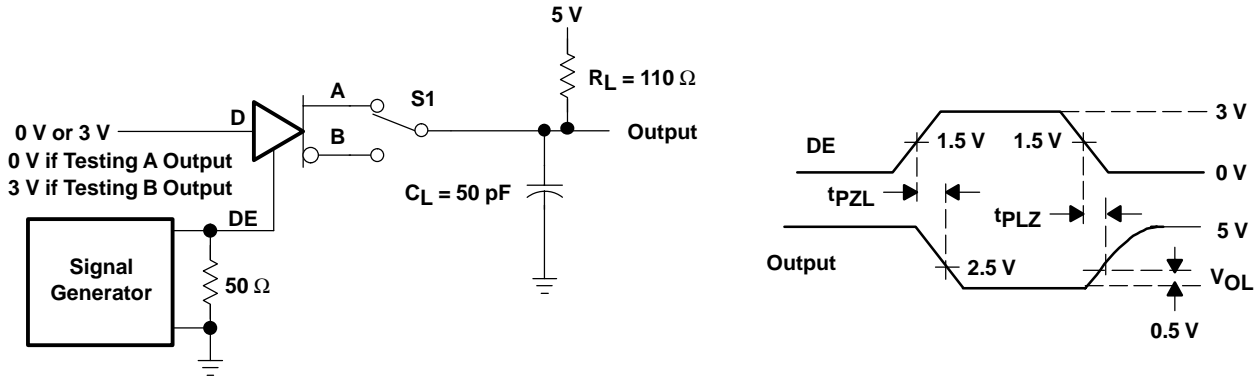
5 V

$R_L$ = 110 Ω

A

S1

D

0 V or 3 V

B

Output

0 V if Testing A Output
3 V if Testing B Output

DE

$C_L$ = 50 pF

Signal Generator

50 Ω

3 V

DE

1.5 V

1.5 V

0 V

$t_{PZL}$

$t_{PLZ}$

5 V

Output

2.5 V

$V_{OL}$

0.5 V